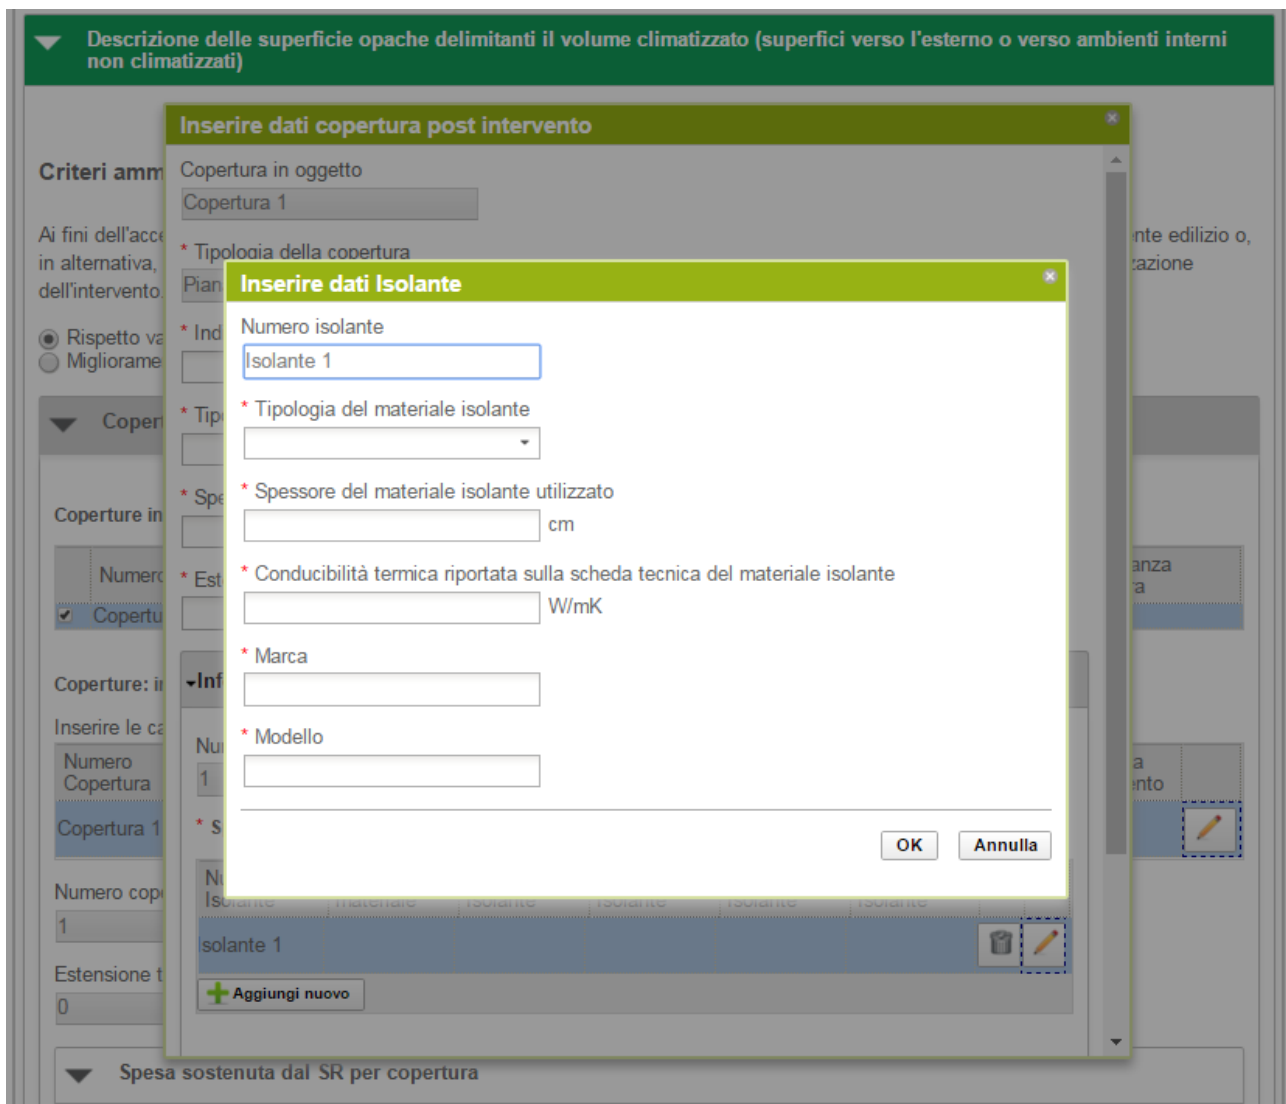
Descrizione delle superficie opache delimitanti il volume climatizzato (superfici verso l'esterno o verso ambienti interni non climatizzati)

Criteri amm

Ai fini dell'acc in alternativa, dell'intervento

Rispetto va
Migliorame

Coper

Coperture in

Numero
Copertu

Coperture: i

Inserire le c

Numero Copertura
Copertura 1

Numero cop
1

Estensione t
0

Spesa sostenuta dal SR per copertura

nte edilizio o, azione

anza a

a nto

Inserire dati copertura post intervento

Copertura in oggetto
Copertura 1

* Tipologia della copertura
Pian

* Ind

* Tip

* Spe

* Est

Inf

Nu
1

* S

Nu Isolante

isolante 1

Aggiungi nuovo

Inserire dati Isolante

Numero isolante
Isolante 1

* Tipologia del materiale isolante

* Spessore del materiale isolante utilizzato
cm

* Conducibilità termica riportata sulla scheda tecnica del materiale isolante
W/mK

* Marca

* Modello

OK
Annulla